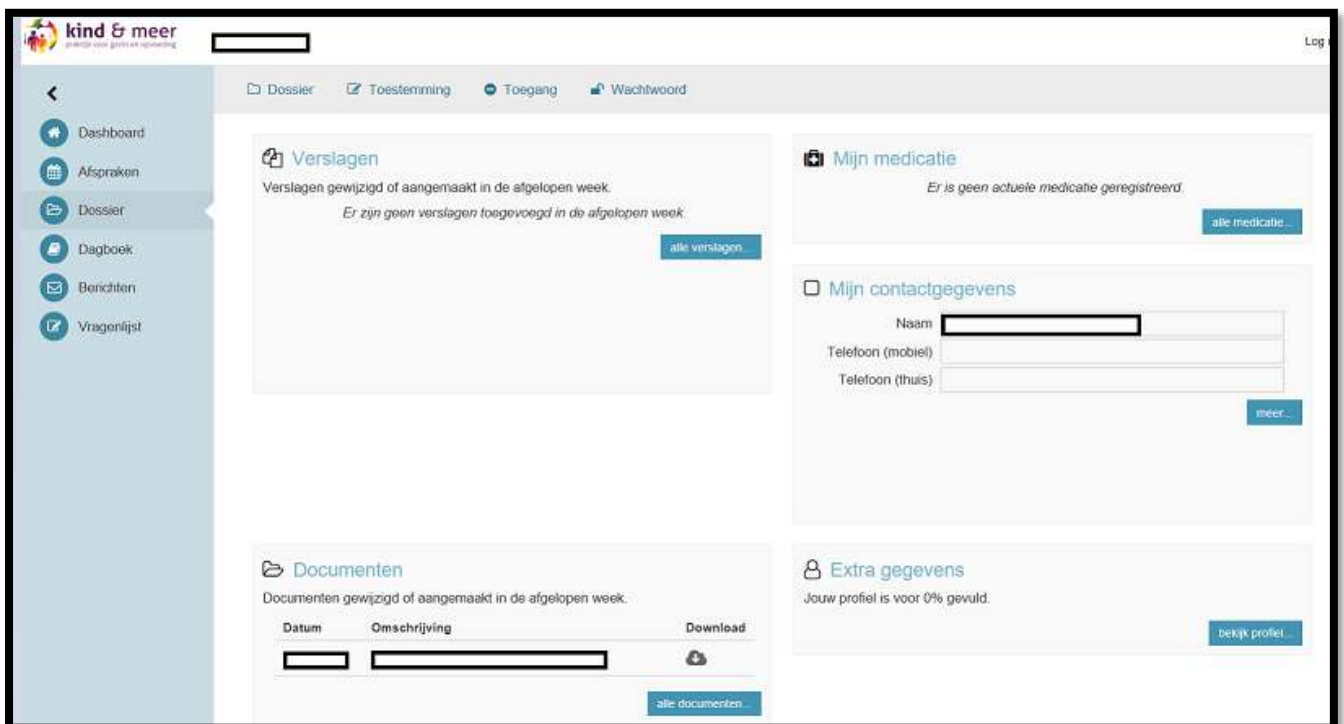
kind & meer
praktijk voor gezin en opvoeding

Log

Dashboard
Afspraken
Dossier
Dagboek
Berichten
Vragenlijst

Dossier Toestemming Toegang Wachtwoord

Verslagen
Verslagen gewijzigd of aangemaakt in de afgelopen week.
Er zijn geen verslagen toegevoegd in de afgelopen week.
alle verslagen...

Mijn medicatie
Er is geen actuele medicatie geregistreerd.
alle medicatie...

Mijn contactgegevens
Naam
Telefoon (mobiel)
Telefoon (thuis)
meer...

Documenten
Documenten gewijzigd of aangemaakt in de afgelopen week.

| Datum | Omschrijving | Download |
|---|---|---|
| | | |

alle documenten...

Extra gegevens
Jouw profiel is voor 0% gevuld.
bekijk profiel...